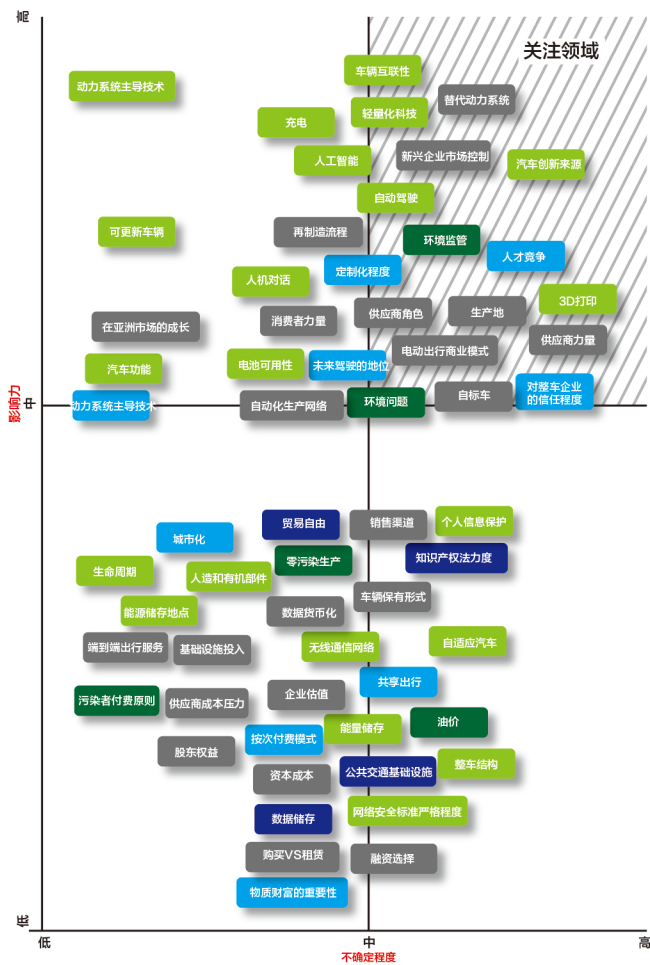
高
关注领域
车辆互联性
动力系统主导技术
替代动力系统
轻量化科技
充电
人工智能
新兴企业市场控制
汽车创新来源
自动驾驶
可更新车辆
再制造流程
环境监管
人才竞争
人机对话
定制化程度
3D打印
生产地
供应商角色
消费者力量
在亚洲市场的成长
供应商力量
电动出行商业模式
汽车功能
电池可用性
未来驾驶的地位
影响力
中
动力系统主导技术
自动化生产网络
环境问题
自标车
对整车企业的信任程度
贸易自由
销售渠道
个人信息保护
城市化
零污染生产
知识产权法力度
生命周期
人造和有机部件
车辆保有形式
能源储存地点
数据货币化
端到端出行服务
基础设施投入
无线通信网络
自适应汽车
共享出行
污染者付费原则
供应商成本压力
企业估值
油价
能量储存
按次付费模式
股东权益
公共交通基础设施
整车结构
资本成本
数据储存
网络安全标准严格程度
购买VS租赁
融资选择
物质财富的重要性
低
低
中
高
不确定程度